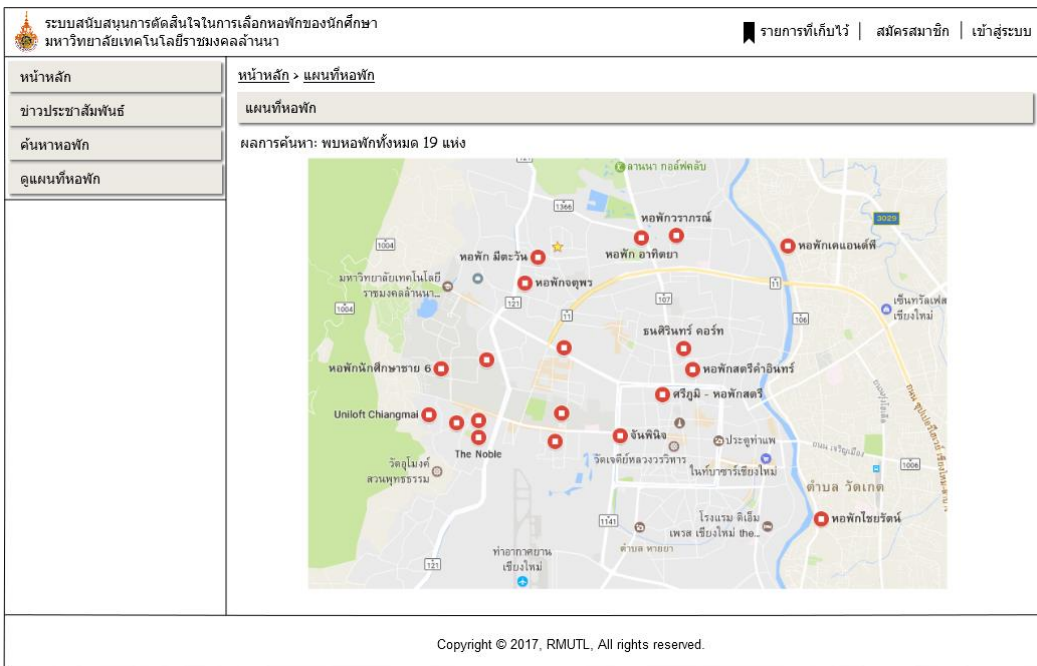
ระบบสนับสนุนการตัดสินใจในการเลือกหอพักของนักศึกษา
มหาวิทยาลัยเทคโนโลยีราชมงคลล้านนา

รายการที่เก็บไว้ | สมัครสมาชิก | เข้าสู่ระบบ

หน้าหลัก
ข่าวประชาสัมพันธ์
ค้นหาหอพัก
ดูแผนที่หอพัก

หน้าหลัก > แผนที่หอพัก

แผนที่หอพัก

ผลการค้นหา: พบหอพักทั้งหมด 19 แห่ง

ล้านนา กอล์ฟคลับ
1366
หอพักวราภรณ์
3029
หอพักเดนอนต์ที
1004
หอพัก มิตะวัน
หอพัก อาทิตยา
มหาวิทยาลัยเทคโนโลยีราชมงคลล้านนา
หอพักจตุพร
11
เซ็นทรัลเฟส เชียงใหม่
1004
107
106
11
ธนศิรินทร์ คอร์ท
หอพักนักศึกษาชาย 6
หอพักสตรีคำอินทร์
ศรีภูมิ - หอพักสตรี
Uniloft Chiangmai
The Noble
จันทพิจ
ประตูท่าแพ
วัดอุโมงค์ สวนพุทธธรรม
วัดเจดีย์หลวงวรวิหาร
ไนท์บาซาร์เชียงใหม่
1006
ตำบล วัดเกต
หอพักไชยรัตน์
1141
โรงแรม ดิเอ็ม เพรส เชียงใหม่ the...
ตำบล หายยา
ท่าอากาศยานเชียงใหม่
121
121

Copyright © 2017, RMUTL, All rights reserved.